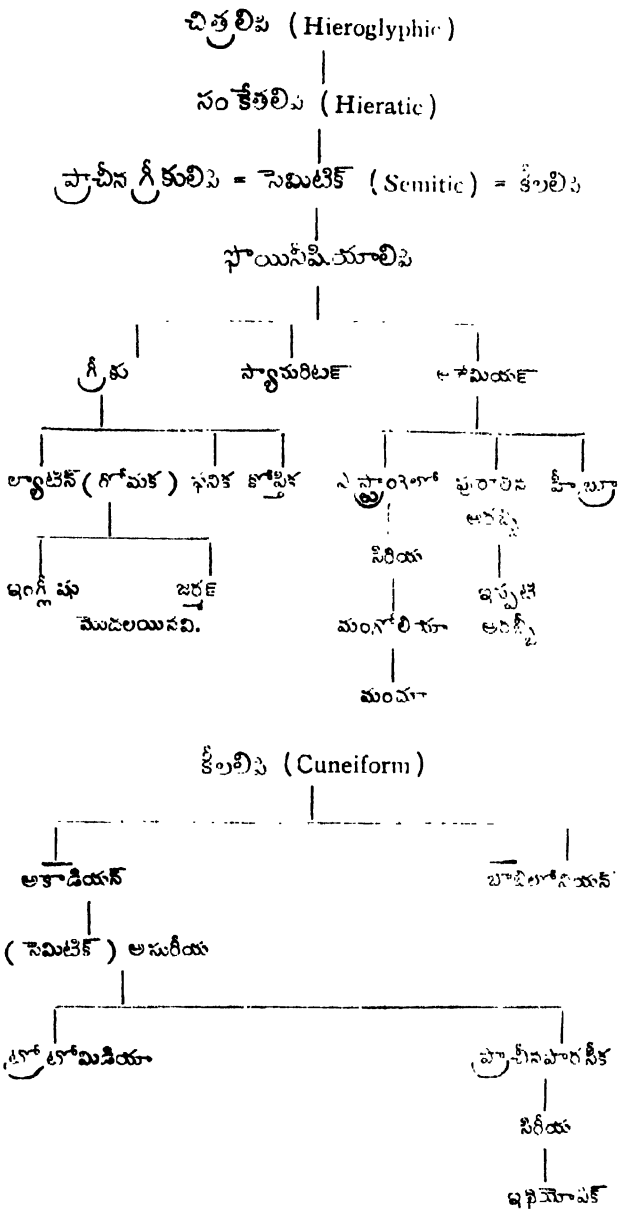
చిత్రలిపి (Hieroglyphic)

సంకేతలిపి (Hieratic)

ప్రాచీన గ్రీకులిపి = సెమిటిక్ (Semitic) = కీలలిపి

ఫొయినీషియాలిపి

గ్రీకు

స్యామరిటన్

అరామియన్

ల్యాటిన్ (రోమక)

ఫనిక

కోప్టిక

ఎస్ట్రాంగెలో

పురాతన అరబ్బీ

హీబ్రూ

సిరియా

ఇప్పటి అరబ్బీ

ఇంగ్లీషు

జర్మన్

మొదలయినవి.

మంగోలికా

మంచూ

కీలలిపి (Cuneiform)

అకాడియన్

బాబిలోనియన్

(సెమిటిక్) అసురీయ

ప్రోటోమిడియా

ప్రాచీనపారసీక

సిరీయ

ఇథియోపిక్